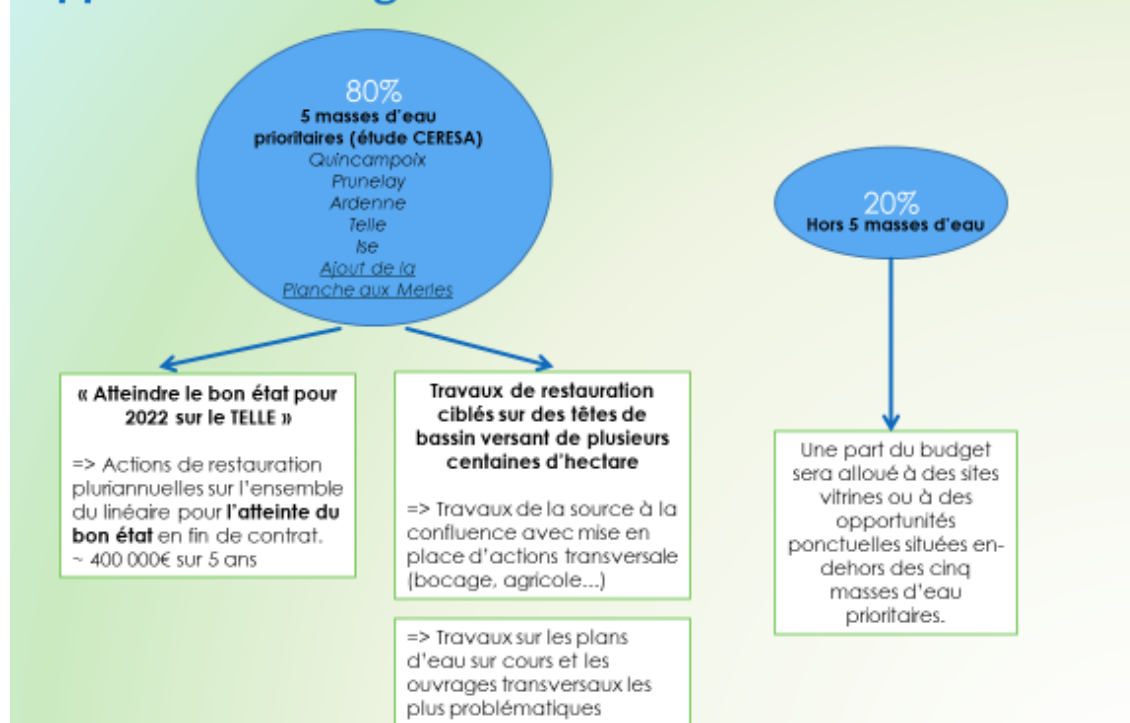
80%
5 masses d'eau prioritaires (étude CERESA)
Quincampoix
Prunelay
Ardenne
Telle
Ise
Ajout de la Planche aux Merles

20%
Hors 5 masses d'eau

« Atteindre le bon état pour 2022 sur le TELLE »

=> Actions de restauration pluriannuelles sur l'ensemble du linéaire pour l'atteinte du bon état en fin de contrat.
~ 400 000€ sur 5 ans

Travaux de restauration ciblés sur des têtes de bassin versant de plusieurs centaines d'hectare

=> Travaux de la source à la confluence avec mise en place d'actions transversale (bocage, agricole…)

=> Travaux sur les plans d'eau sur cours et les ouvrages transversaux les plus problématiques

Une part du budget sera alloué à des sites vitrines ou à des opportunités ponctuelles situées en-dehors des cinq masses d'eau prioritaires.